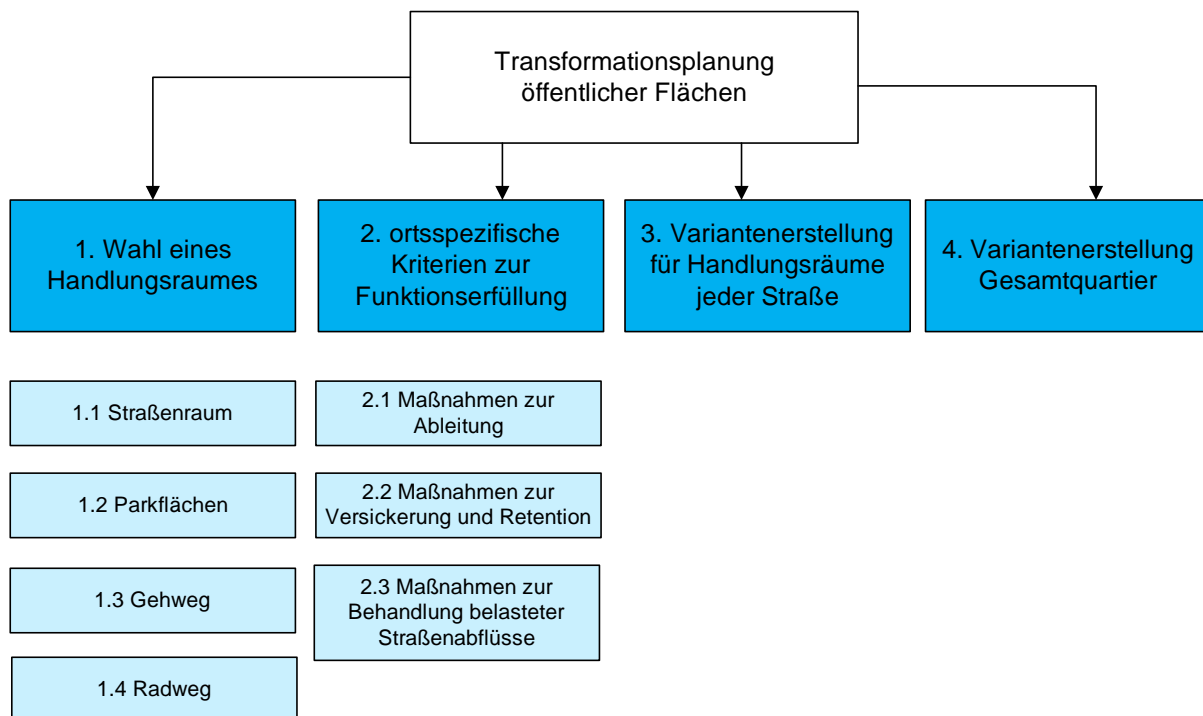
Transformationsplanung öffentlicher Flächen

1. Wahl eines Handlungsraumes

2. ortsspezifische Kriterien zur Funktionserfüllung

3. Variantenerstellung für Handlungsräume jeder Straße

4. Variantenerstellung Gesamtquartier

1.1 Straßenraum

1.2 Parkflächen

1.3 Gehweg

1.4 Radweg

2.1 Maßnahmen zur Ableitung

2.2 Maßnahmen zur Versickerung und Retention

2.3 Maßnahmen zur Behandlung belasteter Straßenabflüsse